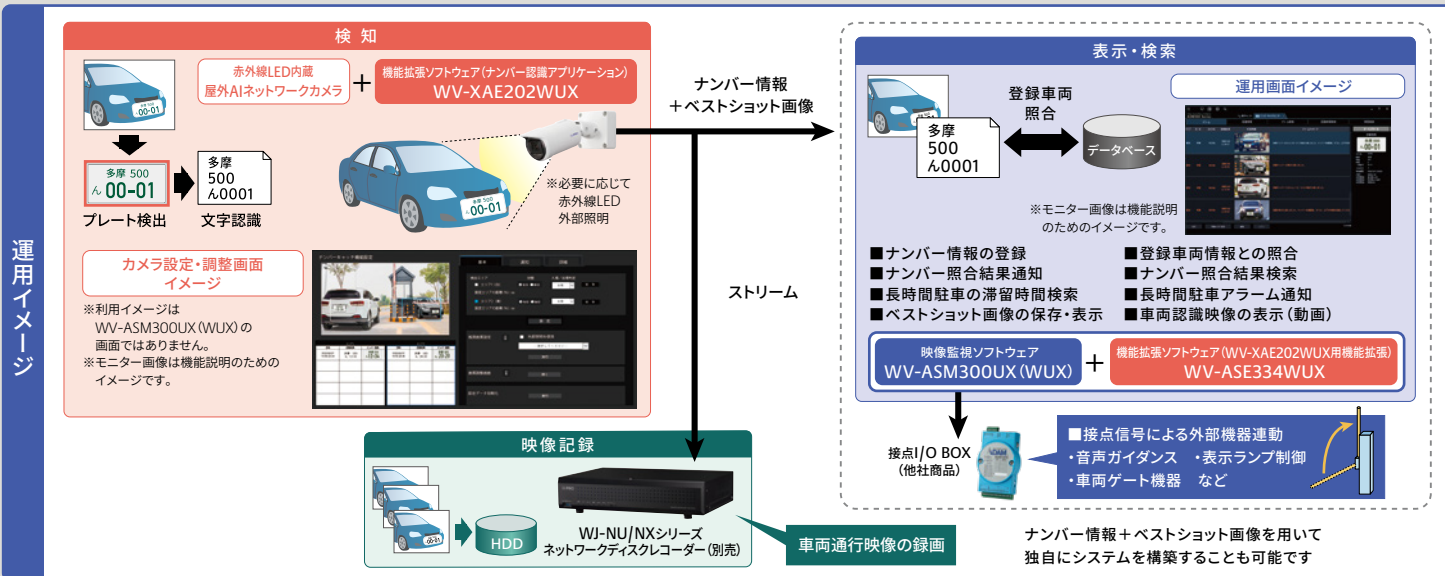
運用イメージ

検知

多摩 500
00-01

多摩 500
ん 00-01

多摩
500
ん0001

プレート検出 文字認識

赤外線LED内蔵
屋外AIネットワークカメラ

＋

機能拡張ソフトウェア（ナンバー認識アプリケーション）
WV-XAE202WUX

多摩 500
00-01

※必要に応じて
赤外線LED
外部照明

カメラ設定・調整画面
イメージ

※利用イメージは
WV-ASM300UX（WUX）の
画面ではありません。
※モニター画像は機能説明のための
イメージです。

ナンバー情報
＋ベストショット画像

ストリーム

表示・検索

登録車両
照合

多摩
500
ん0001

データベース

運用画面イメージ

※モニター画像は機能説明
のためのイメージです。

■ナンバー情報の登録
■ナンバー照合結果通知
■長時間駐車の滞留時間検索
■ベストショット画像の保存・表示

■登録車両情報との照合
■ナンバー照合結果検索
■長時間駐車アラーム通知
■車両認識映像の表示（動画）

映像監視ソフトウェア
WV-ASM300UX（WUX）

＋

機能拡張ソフトウェア（WV-XAE202WUX用機能拡張）
WV-ASE334WUX

接点I/O BOX
（他社商品）

■接点信号による外部機器連動
・音声ガイダンス ・表示ランプ制御
・車両ゲート機器 など

映像記録

HDD

WJ-NU/NXシリーズ
ネットワークディスクレコーダー（別売）

車両通行映像の録画

ナンバー情報＋ベストショット画像を用いて
独自にシステムを構築することも可能です